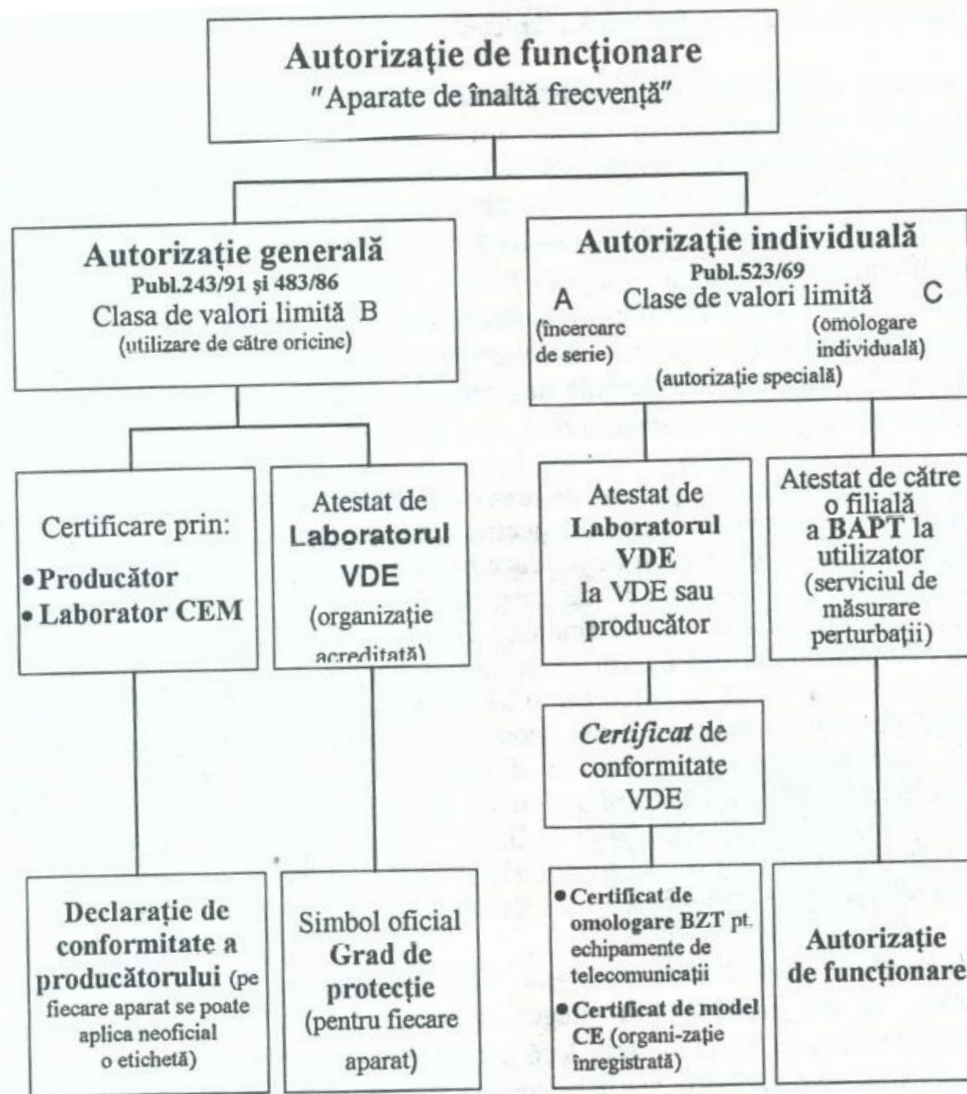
Autorizaţie de funcţionare
"Aparate de înaltă frecvenţă"

Autorizaţie generală
Publ.243/91 şi 483/86
Clasa de valori limită B
(utilizare de către oricine)

Autorizaţie individuală
Publ.523/69
A Clase de valori limită C
(încercare de serie)
(omologare individuală)
(autorizaţie specială)

Certificare prin:
• Producător
• Laborator CEM

Atestat de Laboratorul VDE (organizaţie acreditată)

Atestat de Laboratorul VDE la VDE sau producător

Atestat de către o filială a BAPT la utilizator (serviciul de măsurare perturbaţii)

Certificat de conformitate VDE

Declaraţie de conformitate a producătorului (pe fiecare aparat se poate aplica neoficial o etichetă)

Simbol oficial Grad de protecţie (pentru fiecare aparat)

• Certificat de omologare BZT pt. echipamente de telecomunicaţii
• Certificat de model CE (organi-zaţie înregistrată)

Autorizaţie de funcţionare